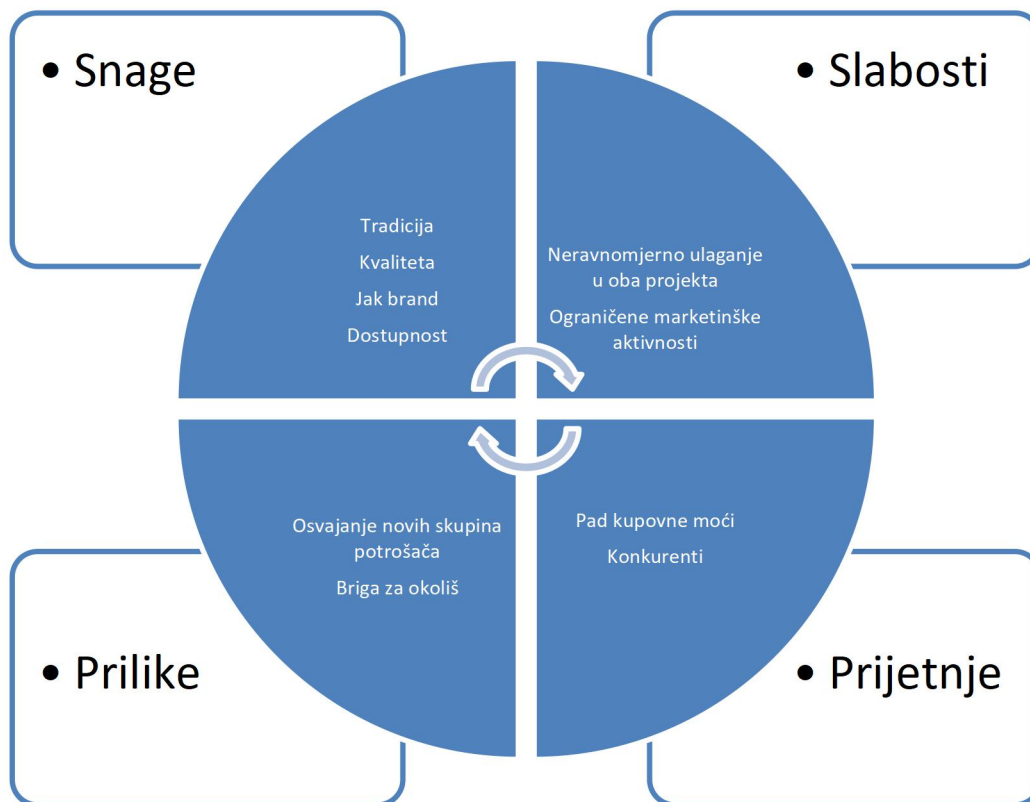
• Snage

• Slabosti

Tradicija

Kvaliteta

Jak brand

Dostupnost

Neravnomjerno ulaganje u oba projekta

Ograničene marketinške aktivnosti

Osvajanje novih skupina potrošača

Briga za okoliš

Pad kupovne moći

Konkurenti

• Prilike

• Prijetnje